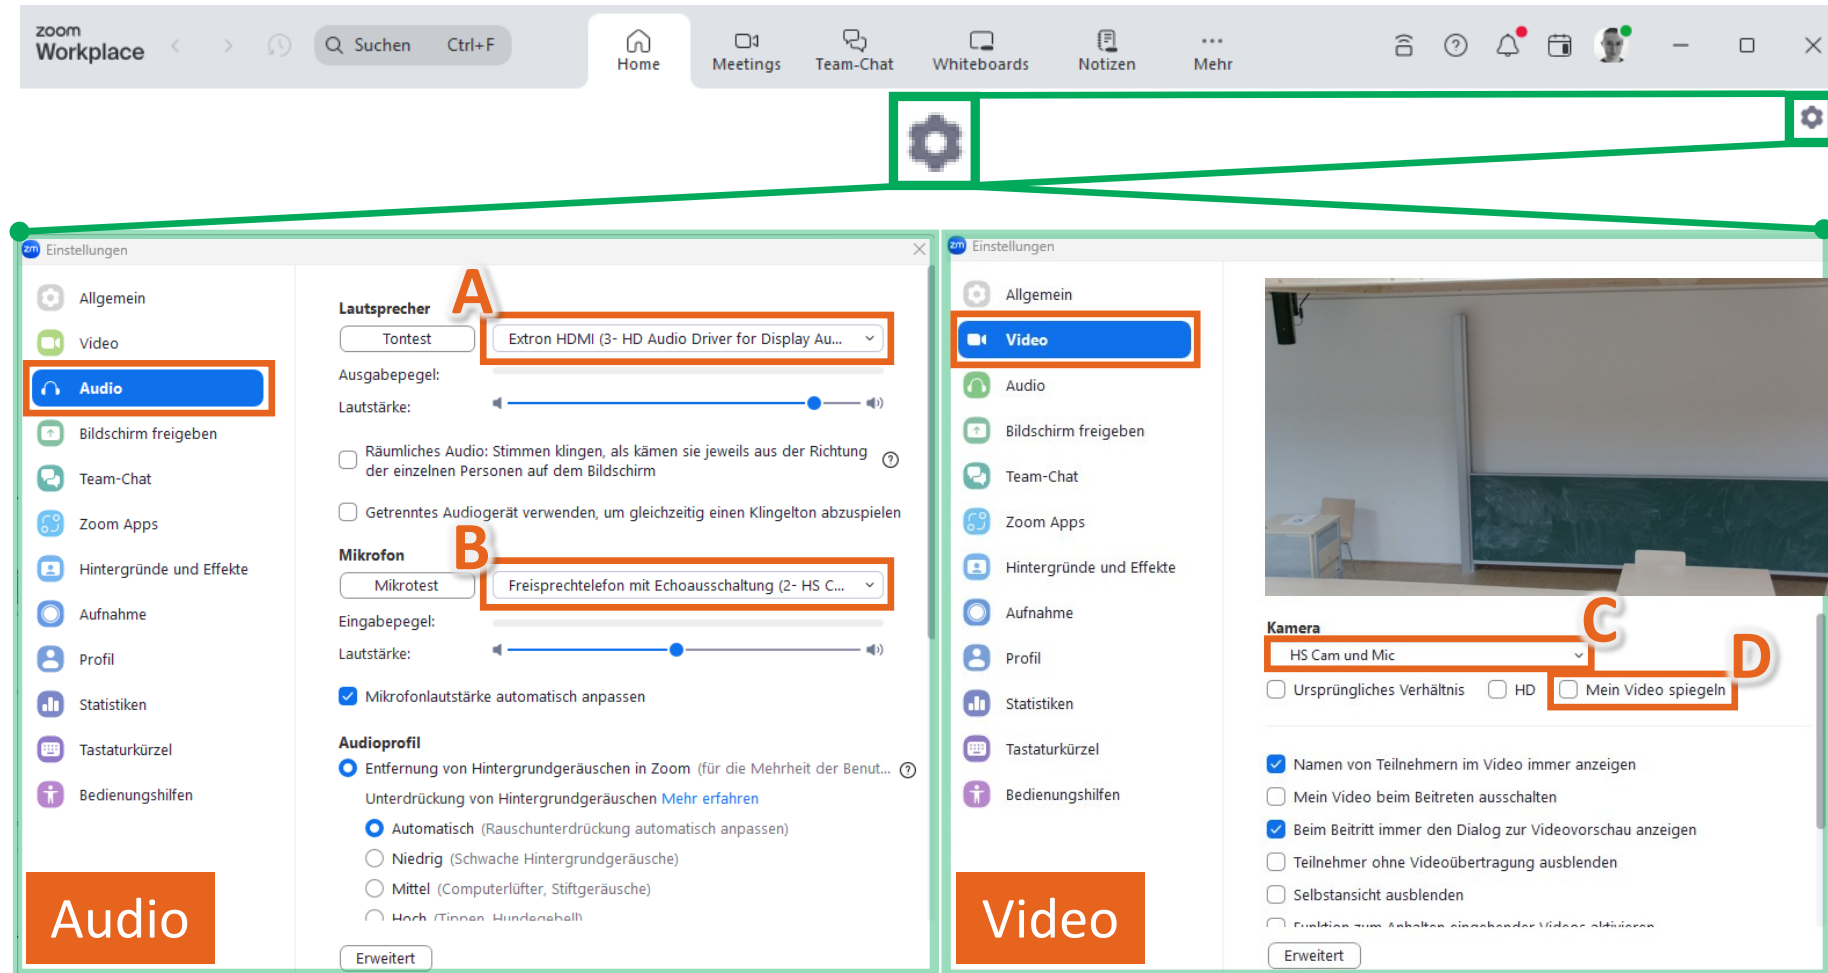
zoom Workplace

Suchen Ctrl+F

Home Meetings Team-Chat Whiteboards Notizen Mehr

Einstellungen

Allgemein
Video
Audio
Bildschirm freigeben
Team-Chat
Zoom Apps
Hintergründe und Effekte
Aufnahme
Profil
Statistiken
Tastaturkürzel
Bedienungshilfen

Lautsprecher A
Tontest
Extron HDMI (3- HD Audio Driver for Display Au...
Ausgabepegel:
Lautstärke:

Räumliches Audio: Stimmen klingen, als kämen sie jeweils aus der Richtung der einzelnen Personen auf dem Bildschirm

Getrenntes Audiogerät verwenden, um gleichzeitig einen Klingelton abzuspielen

Mikrofon B
Mikrotest
Freisprechtelefon mit Echoausschaltung (2- HS C...
Eingabepegel:
Lautstärke:

Mikrofonlautstärke automatisch anpassen

Audioprofil
Entfernung von Hintergrundgeräuschen in Zoom (für die Mehrheit der Benut...
Unterdrückung von Hintergrundgeräuschen Mehr erfahren
Automatisch (Rauschunterdrückung automatisch anpassen)
Niedrig (Schwache Hintergrundgeräusche)
Mittel (Computerlüfter, Stiftgeräusche)
Hoch (Tippen, Hundegebell)

Erweitert

Audio

Einstellungen

Allgemein
Video
Audio
Bildschirm freigeben
Team-Chat
Zoom Apps
Hintergründe und Effekte
Aufnahme
Profil
Statistiken
Tastaturkürzel
Bedienungshilfen

Kamera C
HS Cam und Mic
Ursprüngliches Verhältnis HD Mein Video spiegeln D

Namen von Teilnehmern im Video immer anzeigen
Mein Video beim Beitreten ausschalten
Beim Beitritt immer den Dialog zur Videovorschau anzeigen
Teilnehmer ohne Videoübertragung ausblenden
Selbstansicht ausblenden
Funktion zum Anhalten eingehender Videos aktivieren

Erweitert

Video